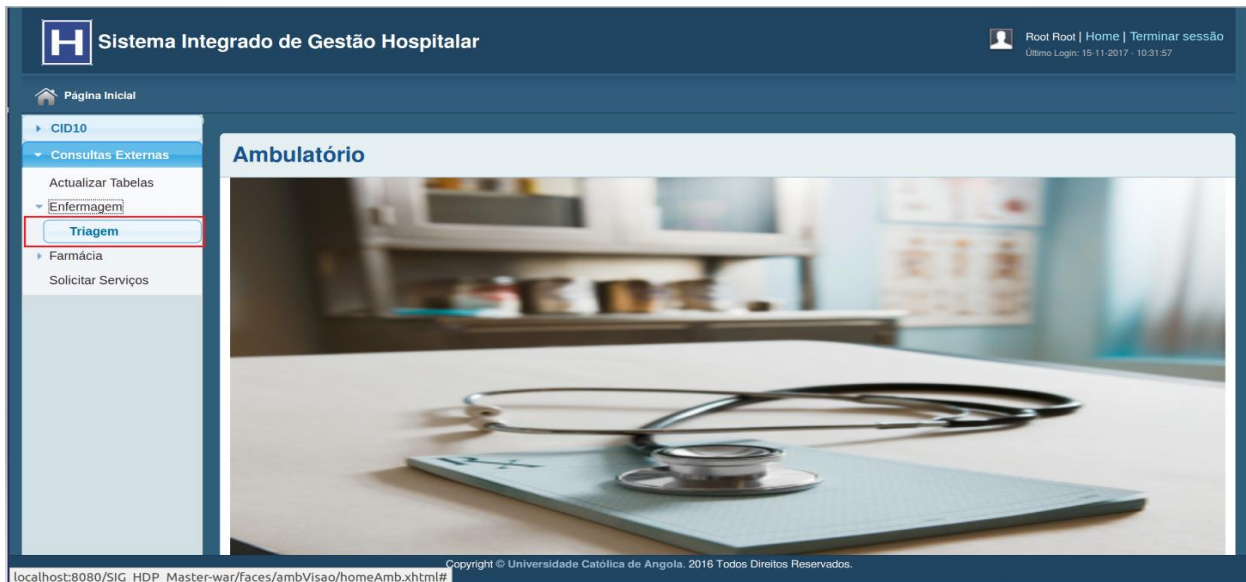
H Sistema Integrado de Gestão Hospitalar

Root Root | Home | Terminar sessão
Último Login: 15-11-2017 - 10:31:57

Página Inicial

CID10
Consultas Externas
Actualizar Tabelas
Enfermagem
Triagem
Farmácia
Solicitar Serviços

Ambulatório

Copyright © Universidade Católica de Angola. 2016 Todos Direitos Reservados.

localhost:8080/SIG_HDP_Master-war/faces/ambVisao/homeAmb.xhtml#